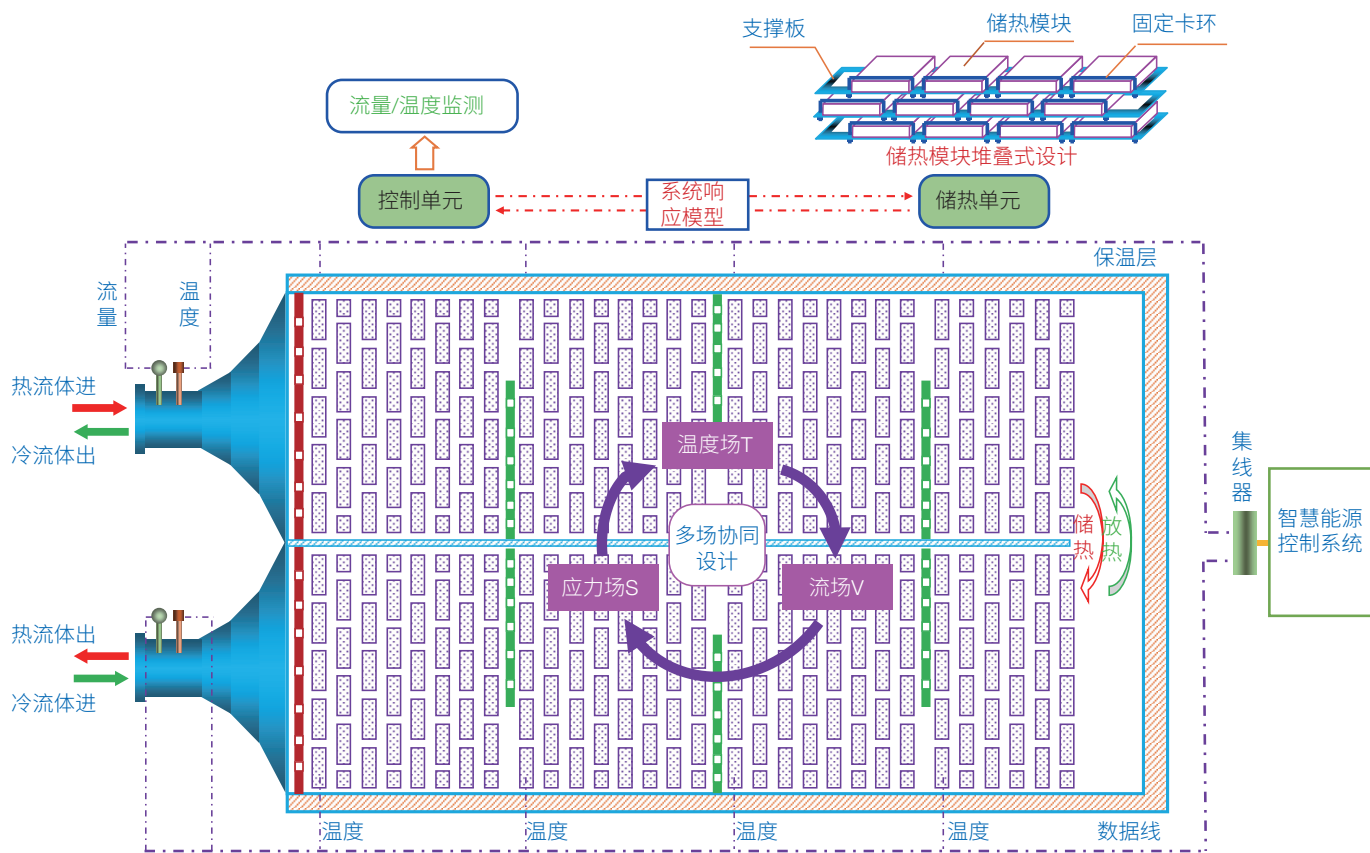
支撑板
储热模块
固定卡环
储热模块堆叠式设计
流量/温度监测
控制单元
系统响应模型
储热单元
保温层
流量
温度
热流体进
冷流体出
温度场T
多场协同设计
应力场S
流场V
储热
放热
集线器
智慧能源控制系统
热流体出
冷流体进
温度
温度
温度
温度
数据线